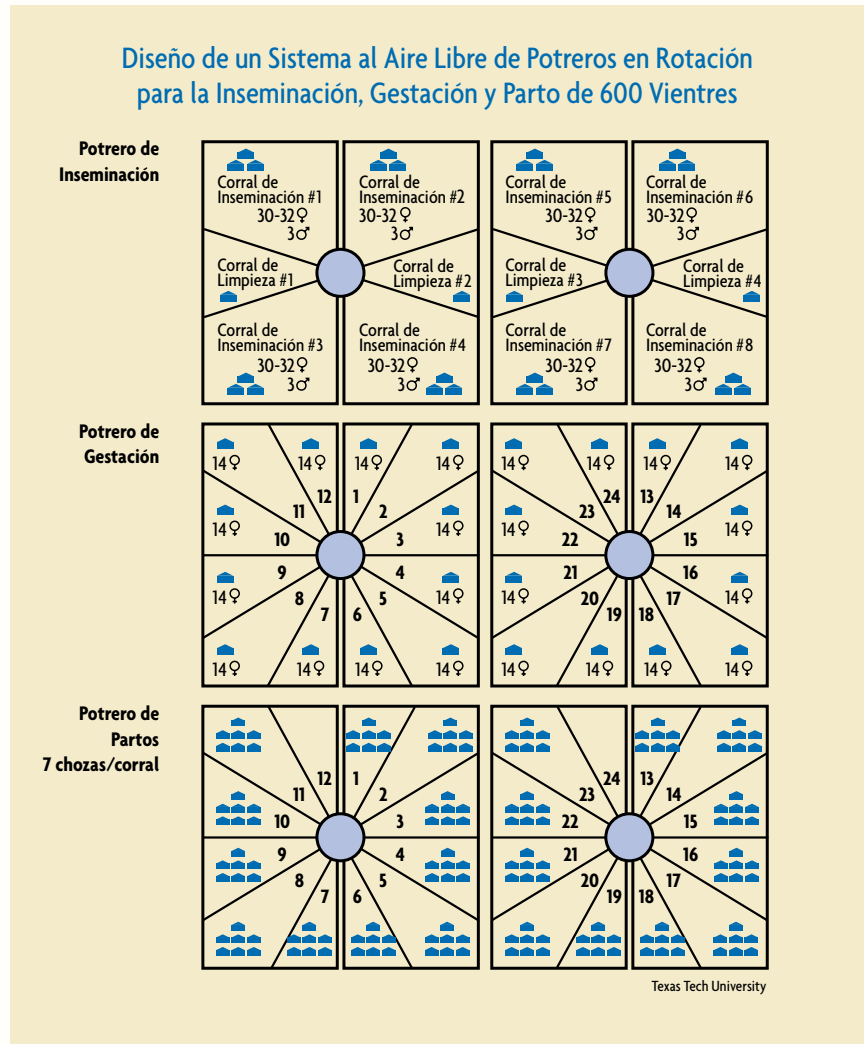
Diseño de un Sistema al Aire Libre de Potreros en Rotación para la Inseminación, Gestación y Parto de 600 Vientres

Potrero de Inseminación

Corral de Inseminación #1 30-32♀ 3♂

Corral de Inseminación #2 30-32♀ 3♂

Corral de Limpieza #1

Corral de Limpieza #2

Corral de Inseminación #3 30-32♀ 3♂

Corral de Inseminación #4 30-32♀ 3♂

Corral de Inseminación #5 30-32♀ 3♂

Corral de Inseminación #6 30-32♀ 3♂

Corral de Limpieza #3

Corral de Limpieza #4

Corral de Inseminación #7 30-32♀ 3♂

Corral de Inseminación #8 30-32♀ 3♂

Potrero de Gestación

14♀ 14♀ 14♀ 14♀ 14♀ 14♀ 14♀ 14♀ 14♀ 14♀ 14♀ 14♀

12 11 10 9 8 7 1 2 3 4 5 6

14♀ 14♀ 14♀ 14♀ 14♀ 14♀ 14♀ 14♀ 14♀ 14♀ 14♀ 14♀

24 23 22 21 20 19 13 14 15 16 17 18

Potrero de Partos 7 chozas/corral

12 11 10 9 8 7 1 2 3 4 5 6

24 23 22 21 20 19 13 14 15 16 17 18

Texas Tech University